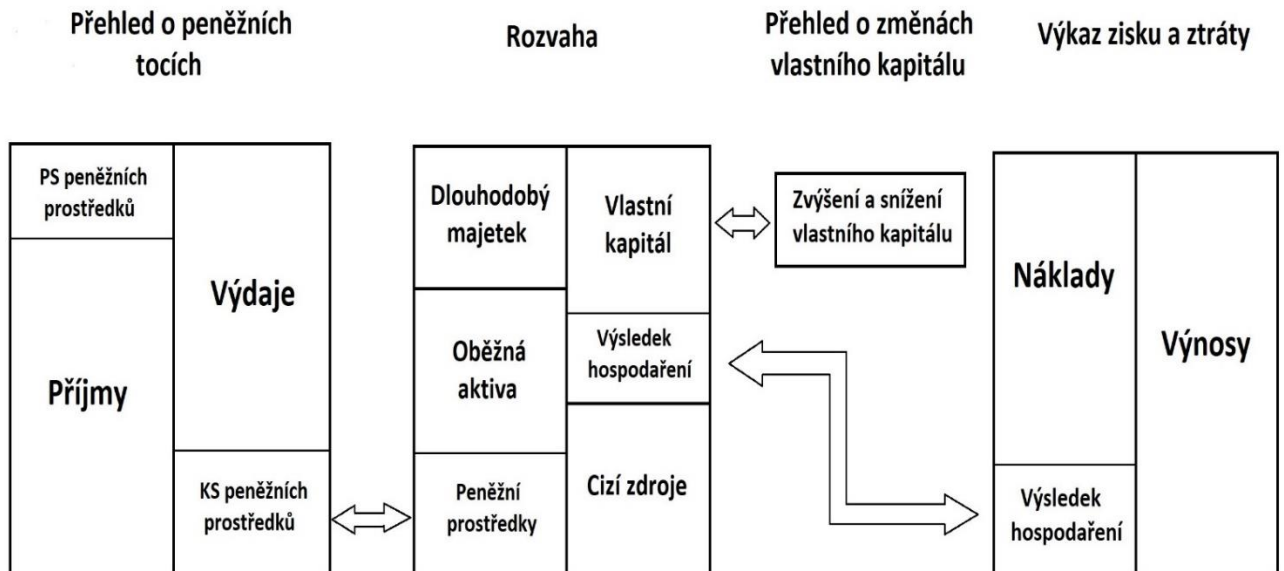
Přehled o peněžních tocích

Rozvaha

Přehled o změnách vlastního kapitálu

Výkaz zisku a ztráty

PS peněžních prostředků

Výdaje

Příjmy

KS peněžních prostředků

Dlouhodobý majetek

Vlastní kapitál

Oběžná aktiva

Výsledek hospodaření

Peněžní prostředky

Cizí zdroje

Zvýšení a snížení vlastního kapitálu

Náklady

Výnosy

Výsledek hospodaření